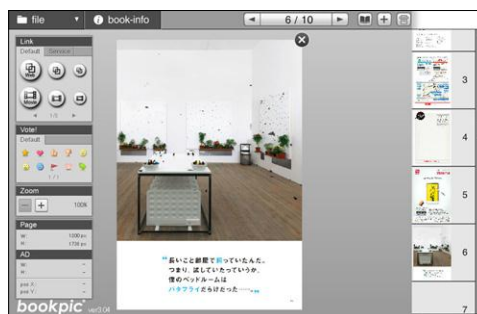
file
book-info
6 / 10
Link
Default
Service
1/3
Vote!
Default
1 / 1
Zoom
100%
Page
1000 px
1756 px
AO
bookpic
"長いこと部屋で飼っていたんだ。つまり、試していたっていうか。僕のベッドルームはバタフライだらけだった……"
3
4
5
6
7